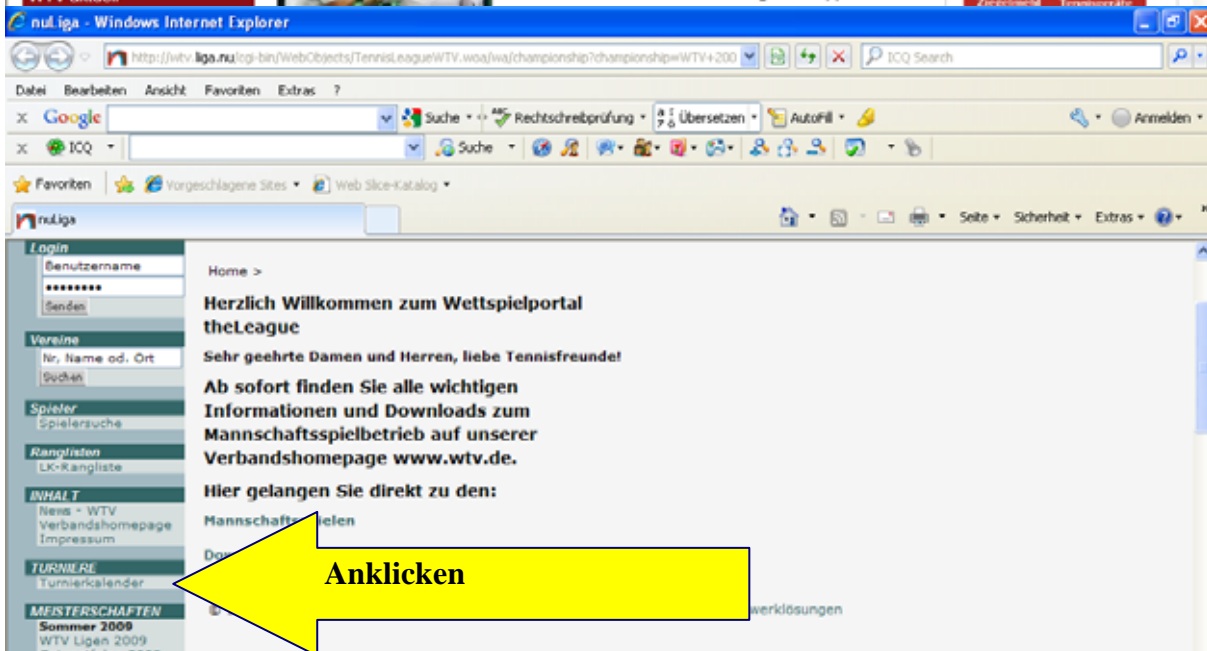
nuLiga - Windows Internet Explorer

http://wtv.liga.nu/cgi-bin/WebObjects/TennisLeagueWTV.woa/wa/championship?championship=WTV+200

ICQ Search

Datei Bearbeiten Ansicht Favoriten Extras ?

Google

Suche · Rechtschreibprüfung · Übersetzen · AutoFill · Anmelden

ICQ Suche

Favoriten Vorgeschlagene Sites · Web Slice-Katalog ·

nuLiga

Seite · Sicherheit · Extras ·

Login
Benutzername
•••••••••
Senden

Vereine
Nr, Name od. Ort
Suchen

Spieler
Spielersuche

Ranglisten
LK-Rangliste

INHALT
News - WTV
Verbandshomepage
Impressum

TURNIERE
Turnierkalender

MEISTERSCHAFTEN
Sommer 2009
WTV Ligen 2009

Home >

Herzlich Willkommen zum Wettspielportal theLeague

Sehr geehrte Damen und Herren, liebe Tennisfreunde!

Ab sofort finden Sie alle wichtigen Informationen und Downloads zum Mannschaftsspielbetrieb auf unserer Verbandshomepage www.wtv.de.

Hier gelangen Sie direkt zu den:

Mannschafts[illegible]ielen

Do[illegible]

Anklicken

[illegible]werklösungen